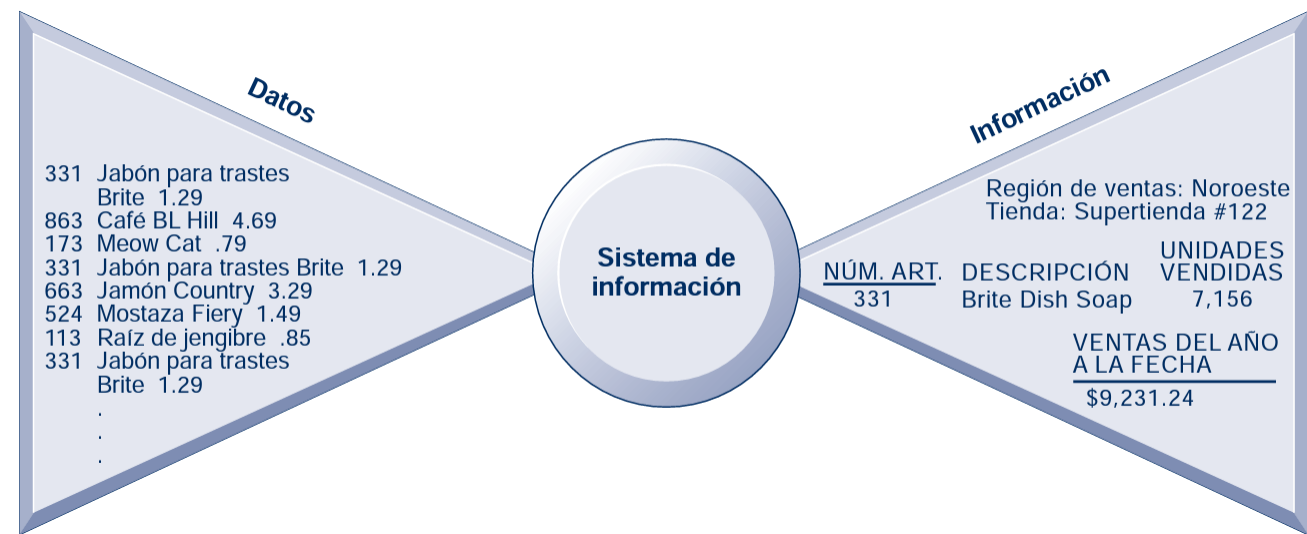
Datos

331 Jabón para trastes Brite 1.29
863 Café BL Hill 4.69
173 Meow Cat .79
331 Jabón para trastes Brite 1.29
663 Jamón Country 3.29
524 Mostaza Fiery 1.49
113 Raíz de jengibre .85
331 Jabón para trastes Brite 1.29
.
.
.

Sistema de información

Información

Región de ventas: Noroeste
Tienda: Supertienda #122

| NÚM. ART. | DESCRIPCIÓN | UNIDADES VENDIDAS |
|---|---|---|
| 331 | Brite Dish Soap | 7,156 |

VENTAS DEL AÑO A LA FECHA
$9,231.24